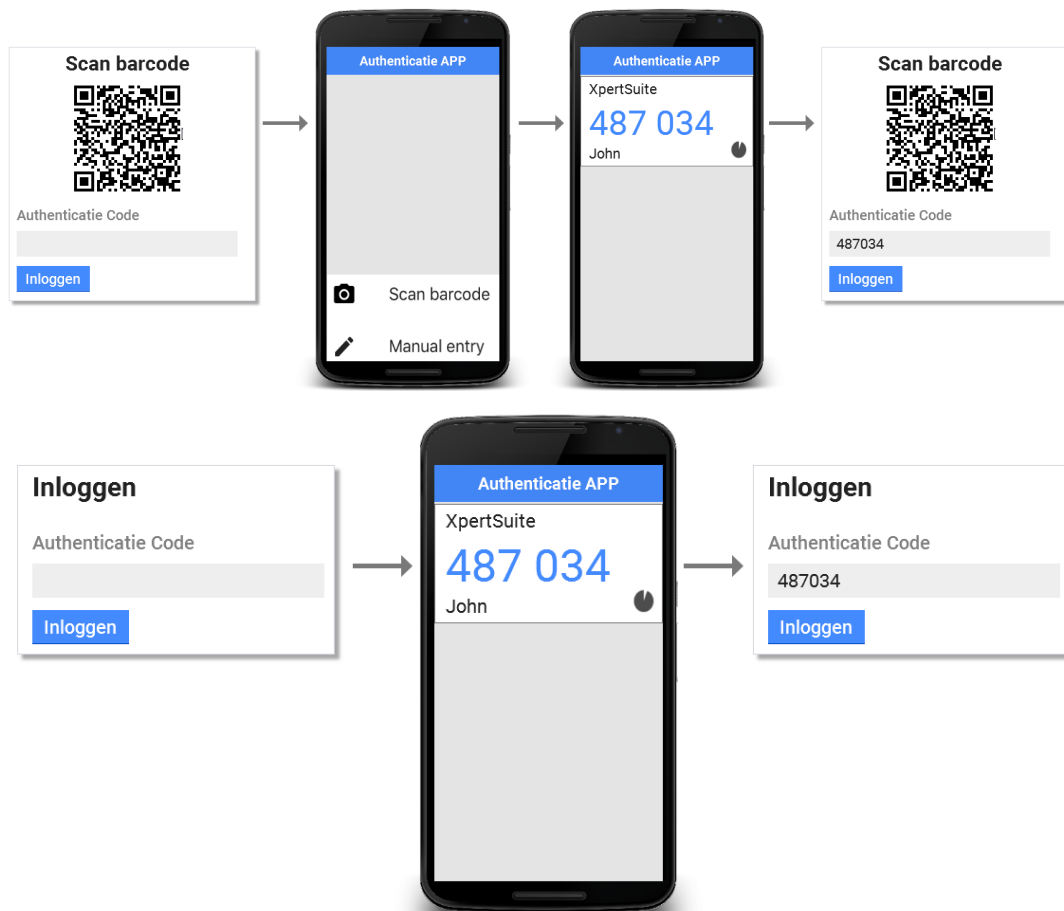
Scan barcode

Authenticatie Code

Inloggen

Authenticatie APP

Scan barcode

Manual entry

Authenticatie APP

XpertSuite

487 034

John

Scan barcode

Authenticatie Code

487034

Inloggen

Inloggen

Authenticatie Code

Inloggen

Authenticatie APP

XpertSuite

487 034

John

Inloggen

Authenticatie Code

487034

Inloggen